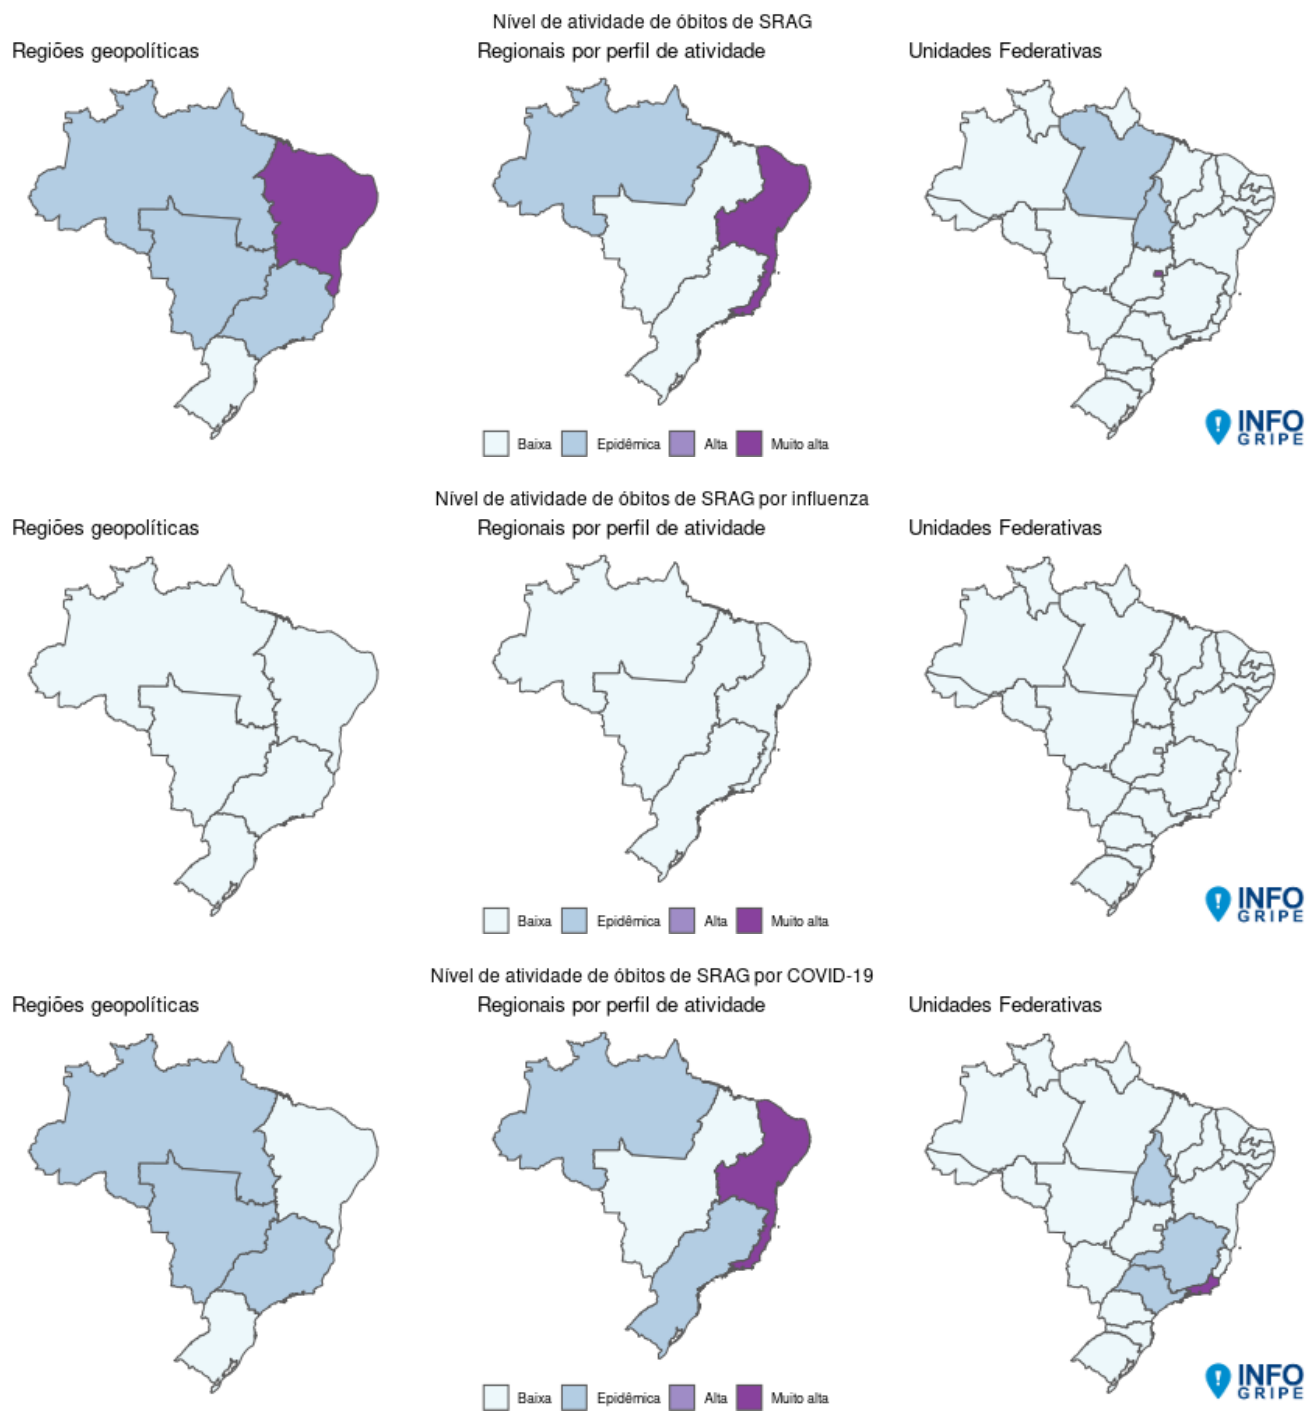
Nível de atividade de óbitos de SRAG
Regiões geopolíticas
Regionais por perfil de atividade
Unidades Federativas

Baixa Epidêmica Alta Muito alta

INFO GRIPE

Nível de atividade de óbitos de SRAG por influenza
Regiões geopolíticas
Regionais por perfil de atividade
Unidades Federativas

Baixa Epidêmica Alta Muito alta

INFO GRIPE

Nível de atividade de óbitos de SRAG por COVID-19
Regiões geopolíticas
Regionais por perfil de atividade
Unidades Federativas

Baixa Epidêmica Alta Muito alta

INFO GRIPE